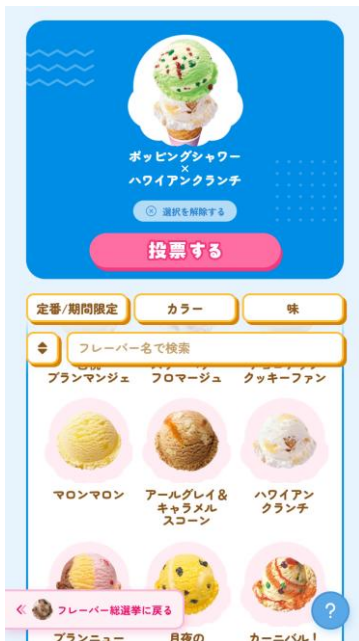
ポッピングシャワー
×
ハワイアンクランチ

選択を解除する

投票する

定番/期間限定

カラー

味

フレーバー名で検索

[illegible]ブランマンジェ

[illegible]フロマージュ

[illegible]クッキーファン

マロンマロン

アールグレイ＆キャラメルスコーン

ハワイアンクランチ

フレーバー総選挙に戻る

?

ブラン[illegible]

月夜の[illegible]

カーニバル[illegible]